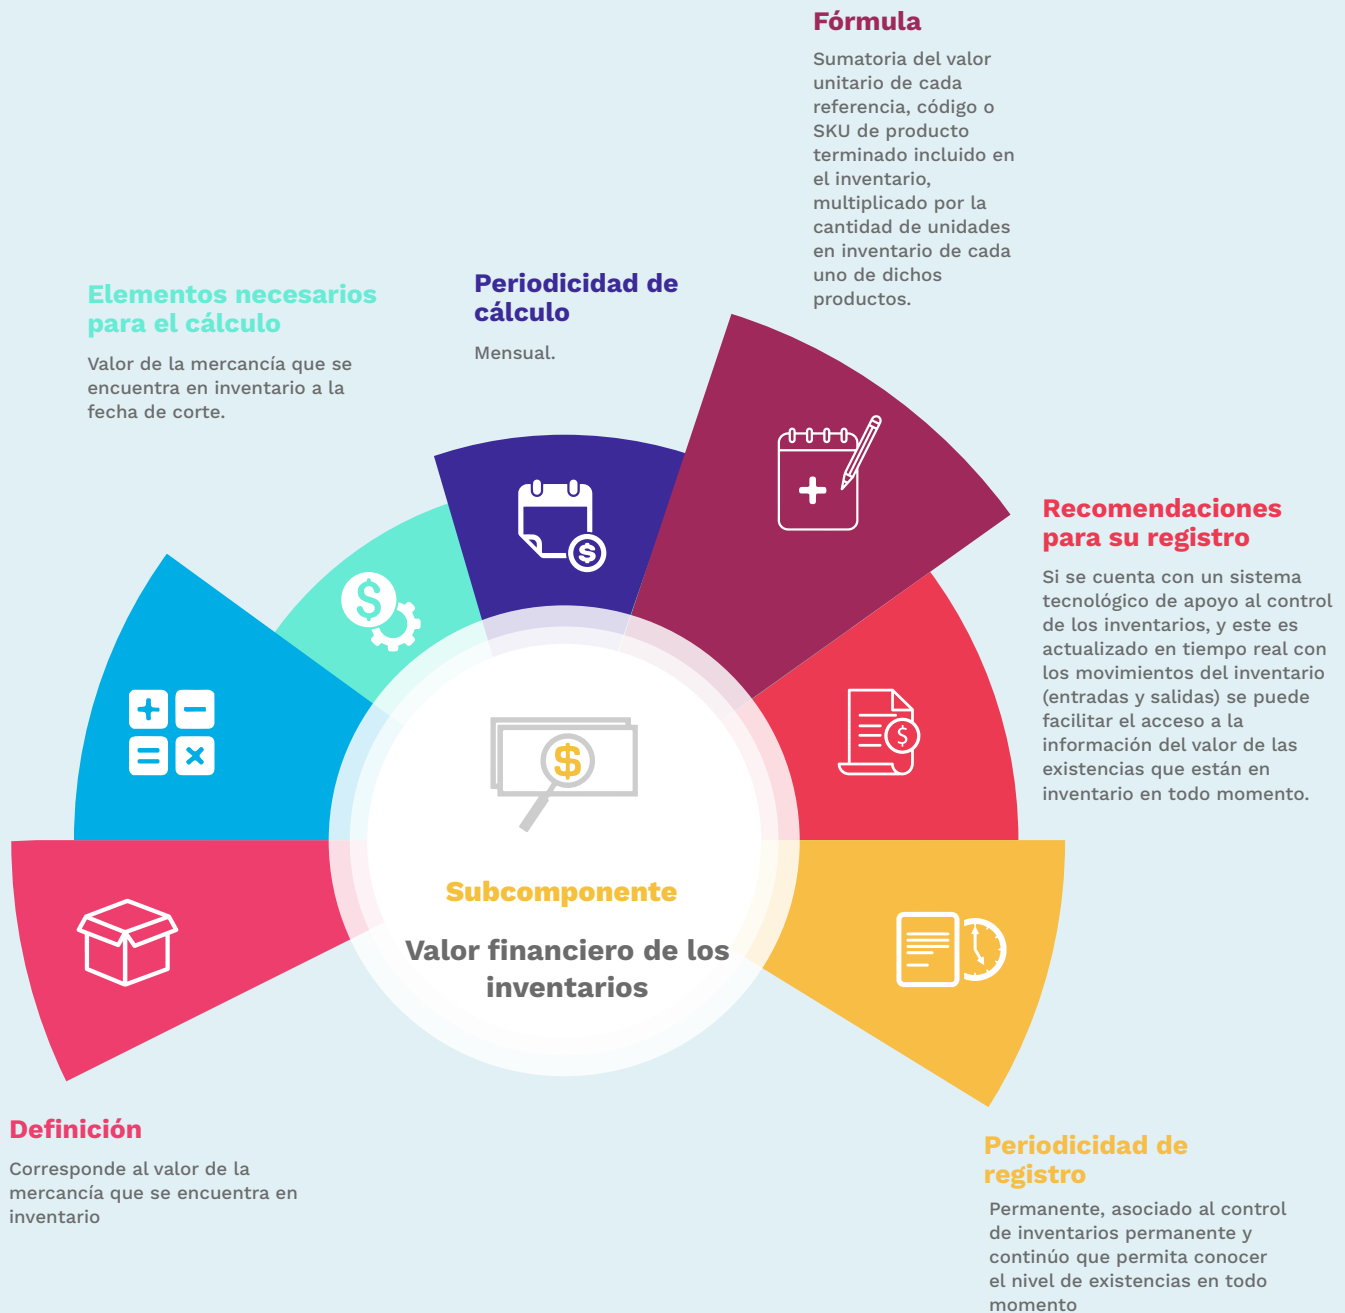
Fórmula

Sumatoria del valor unitario de cada referencia, código o SKU de producto terminado incluido en el inventario, multiplicado por la cantidad de unidades en inventario de cada uno de dichos productos.

Elementos necesarios para el cálculo

Valor de la mercancía que se encuentra en inventario a la fecha de corte.

Periodicidad de cálculo

Mensual.

Recomendaciones para su registro

Si se cuenta con un sistema tecnológico de apoyo al control de los inventarios, y este es actualizado en tiempo real con los movimientos del inventario (entradas y salidas) se puede facilitar el acceso a la información del valor de las existencias que están en inventario en todo momento.

Subcomponente

Valor financiero de los inventarios

Definición

Corresponde al valor de la mercancía que se encuentra en inventario

Periodicidad de registro

Permanente, asociado al control de inventarios permanente y continúo que permita conocer el nivel de existencias en todo momento